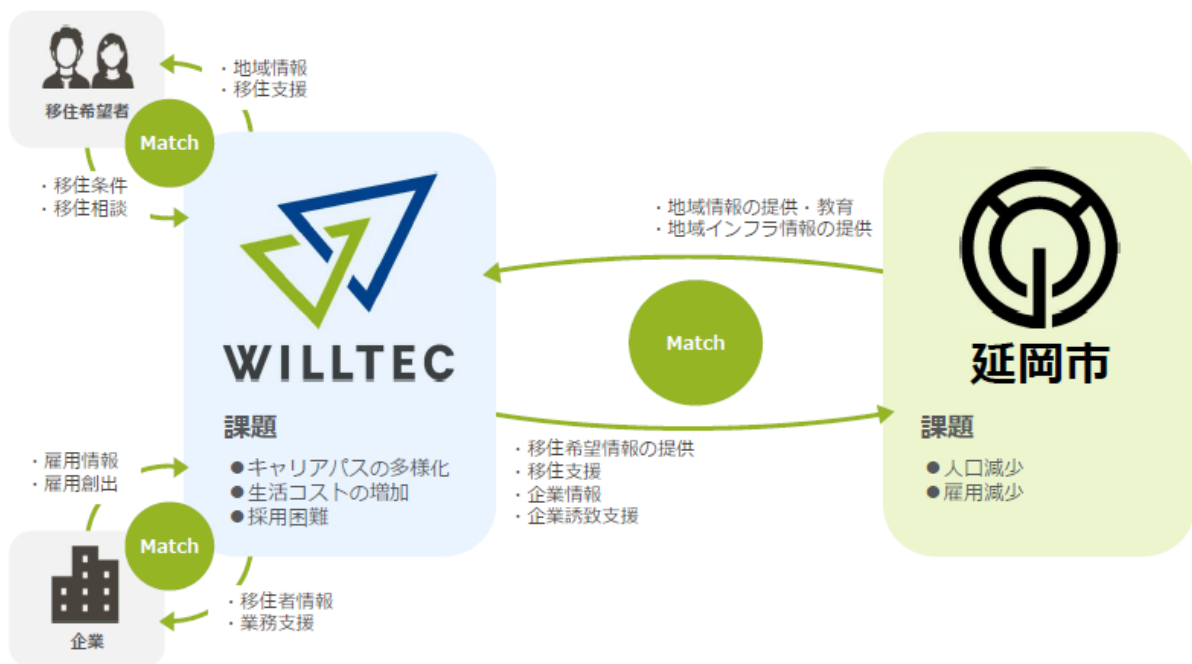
移住希望者

・地域情報
・移住支援

Match

・移住条件
・移住相談

WILLTEC

課題
●キャリアパスの多様化
●生活コストの増加
●採用困難

・地域情報の提供・教育
・地域インフラ情報の提供

Match

・移住希望情報の提供
・移住支援
・企業情報
・企業誘致支援

延岡市

課題
●人口減少
●雇用減少

・雇用情報
・雇用創出

Match

企業

・移住者情報
・業務支援